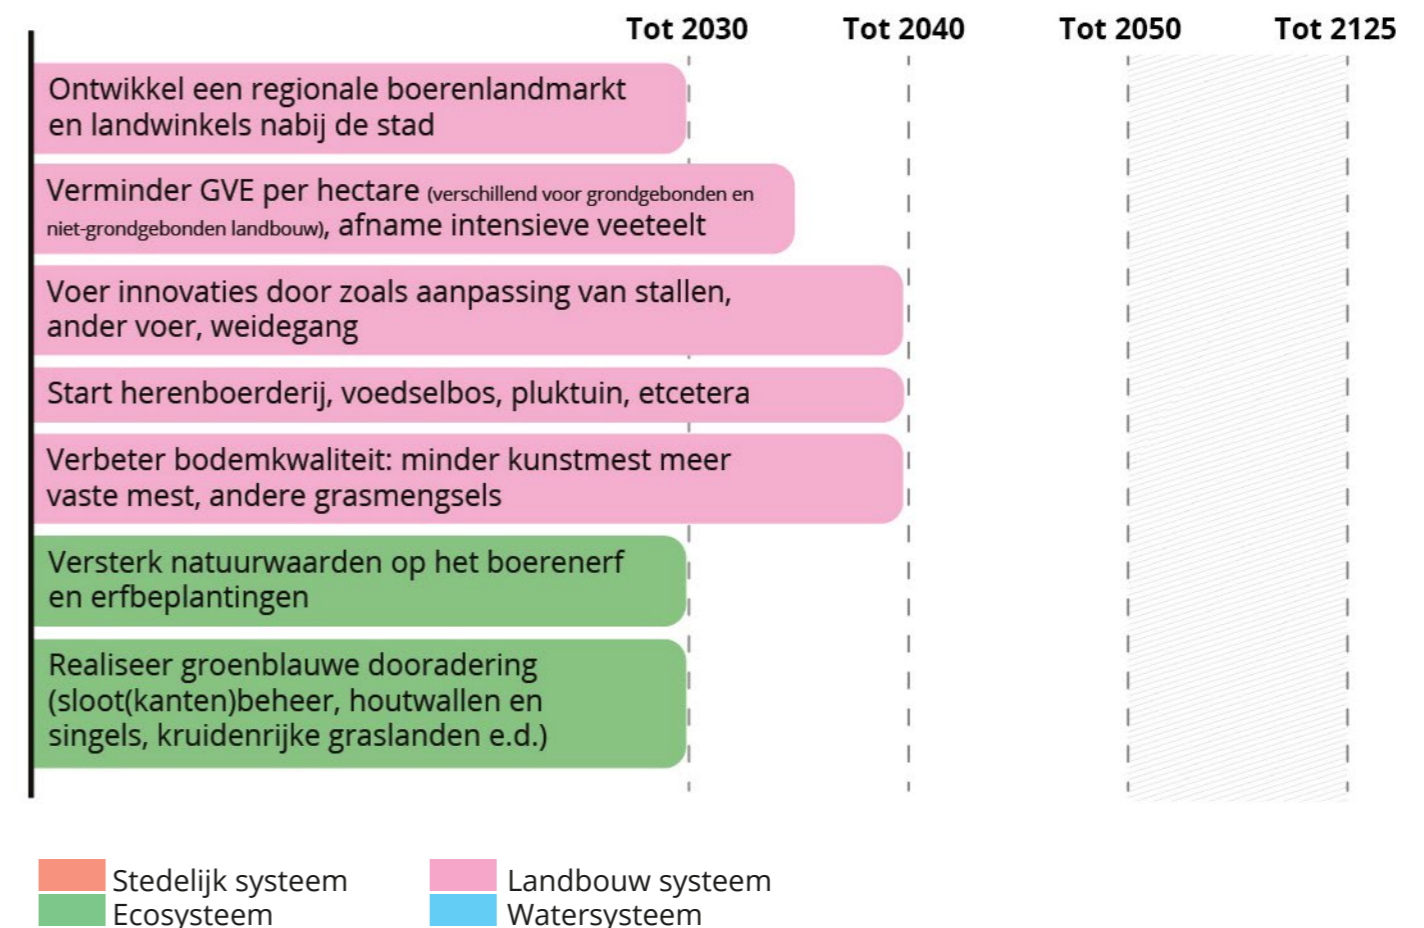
Tot 2030 Tot 2040 Tot 2050 Tot 2125

Ontwikkel een regionale boerenlandmarkt en landwinkels nabij de stad

Verminder GVE per hectare (verschillend voor grondgebonden en niet-grondgebonden landbouw), afname intensieve veeteelt

Voer innovaties door zoals aanpassing van stallen, ander voer, weidegang

Start herenboerderij, voedselbos, pluktuin, etcetera

Verbeter bodemkwaliteit: minder kunstmest meer vaste mest, andere grasmengsels

Versterk natuurwaarden op het boerenerf en erfbeplantingen

Realiseer groenblauwe dooradering (sloot(kanten)beheer, houtwallen en singels, kruidenrijke graslanden e.d.)

Stedelijk systeem
Ecosysteem
Landbouw systeem
Watersysteem